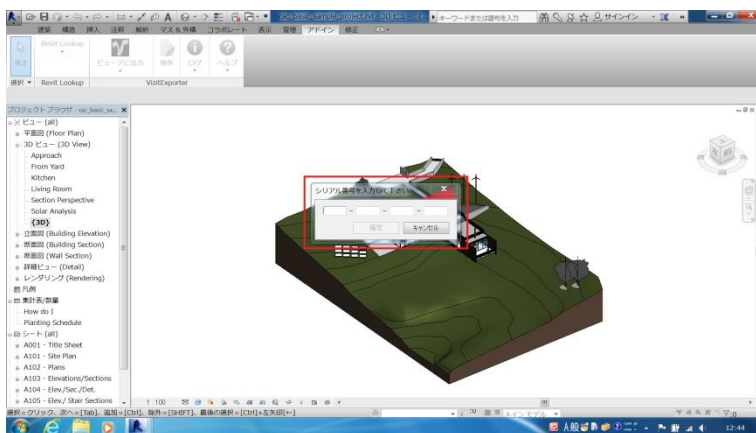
キーワードまたは語句を入力
サインイン

建築 構造 挿入 注釈 解析 マス＆外構 コラボレート 表示 管理 アドイン 修正

Revit Lookup
ビューアに出力 保存 ログ ヘルプ
選択 ▾ Revit Lookup VizitExporter

プロジェクト ブラウザ - rac_basic_sa...
ビュー (all)
平面図 (Floor Plan)
3D ビュー (3D View)
Approach
From Yard
Kitchen
Living Room
Section Perspective
Solar Analysis
{3D}
立面図 (Building Elevation)
断面図 (Building Section)
断面図 (Wall Section)
詳細ビュー (Detail)
レンダリング (Rendering)
凡例
集計表/数量
How do I
Planting Schedule
シート (all)
A001 - Title Sheet
A101 - Site Plan
A102 - Plans
A103 - Elevations/Sections
A104 - Elev./Sec./Det.
A105 - Elev./ Stair Sections

シリアル番号を入力してください
確定 キャンセル

1 : 100

選択＝クリック、次へ＝[Tab]、追加＝[Ctrl]、除外＝[SHIFT]、最後の選択＝[Ctrl]+左矢印[←]
メイン モデル
:0
12:44